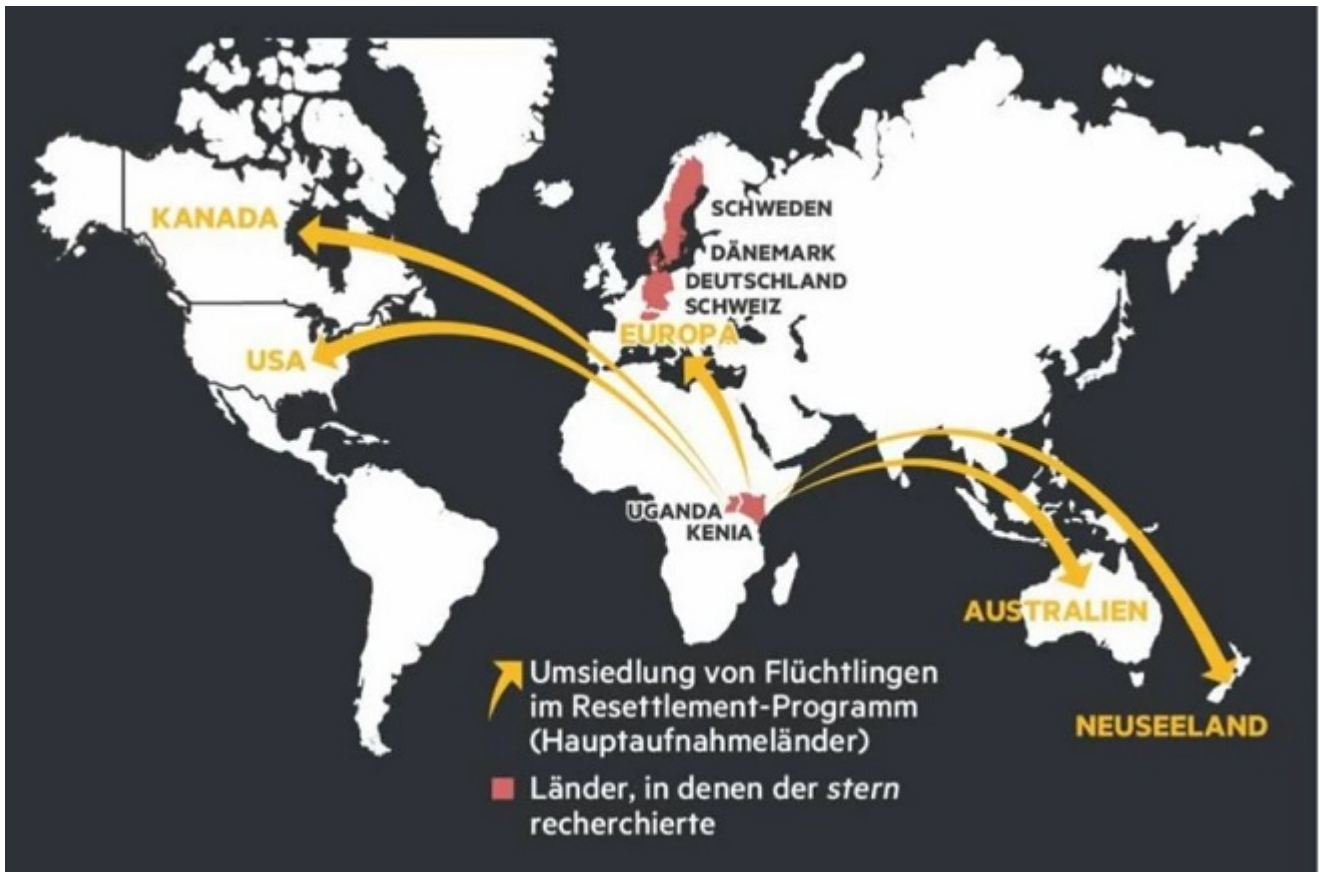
KANADA

USA

SCHWEDEN

DÄNEMARK

DEUTSCHLAND

SCHWEIZ

EUROPA

UGANDA

KENIA

AUSTRALIEN

NEUSEELAND

Umsiedlung von Flüchtlingen im Resettlement-Programm (Hauptaufnahmeländer)

Länder, in denen der *stern* recherchierte